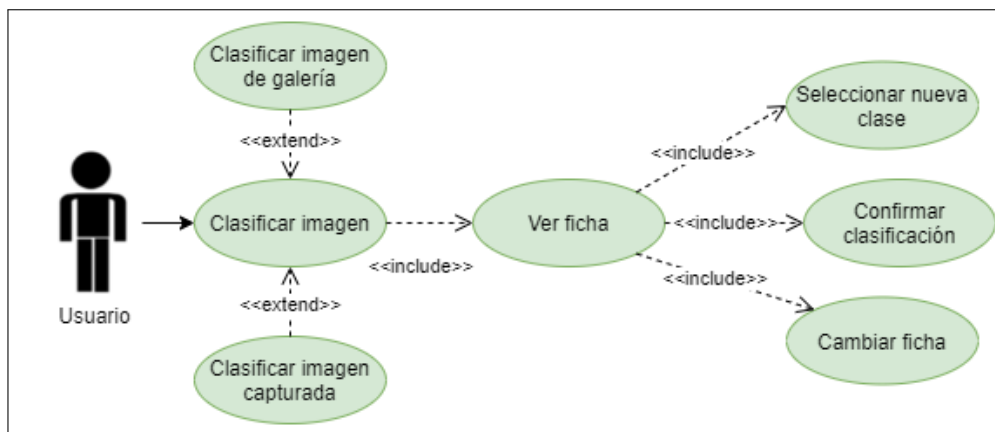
Clasificar imagen de galería

<<extend>>

Usuario

Clasificar imagen

<<include>>

<<extend>>

Clasificar imagen capturada

Ver ficha

<<include>>

Seleccionar nueva clase

<<include>>

Confirmar clasificación

<<include>>

Cambiar ficha